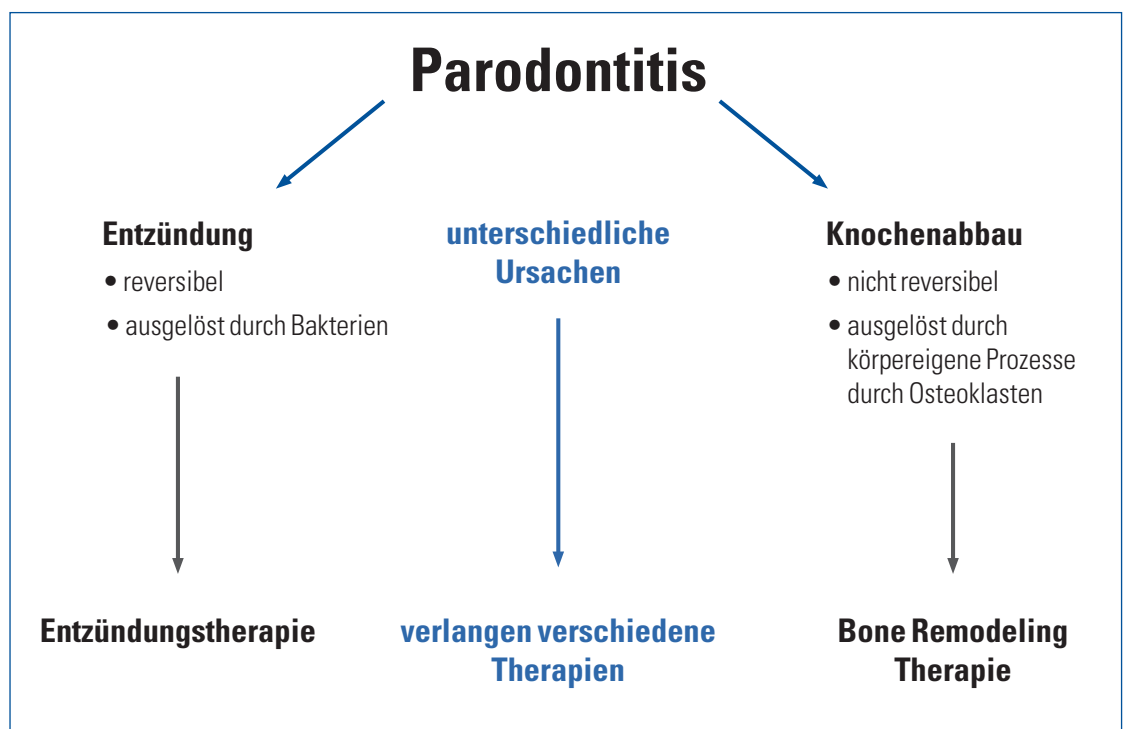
Parodontitis

Entzündung
• reversibel
• ausgelöst durch Bakterien

unterschiedliche Ursachen

Knochenabbau
• nicht reversibel
• ausgelöst durch körpereigene Prozesse durch Osteoklasten

Entzündungstherapie

verlangen verschiedene Therapien

Bone Remodeling Therapie